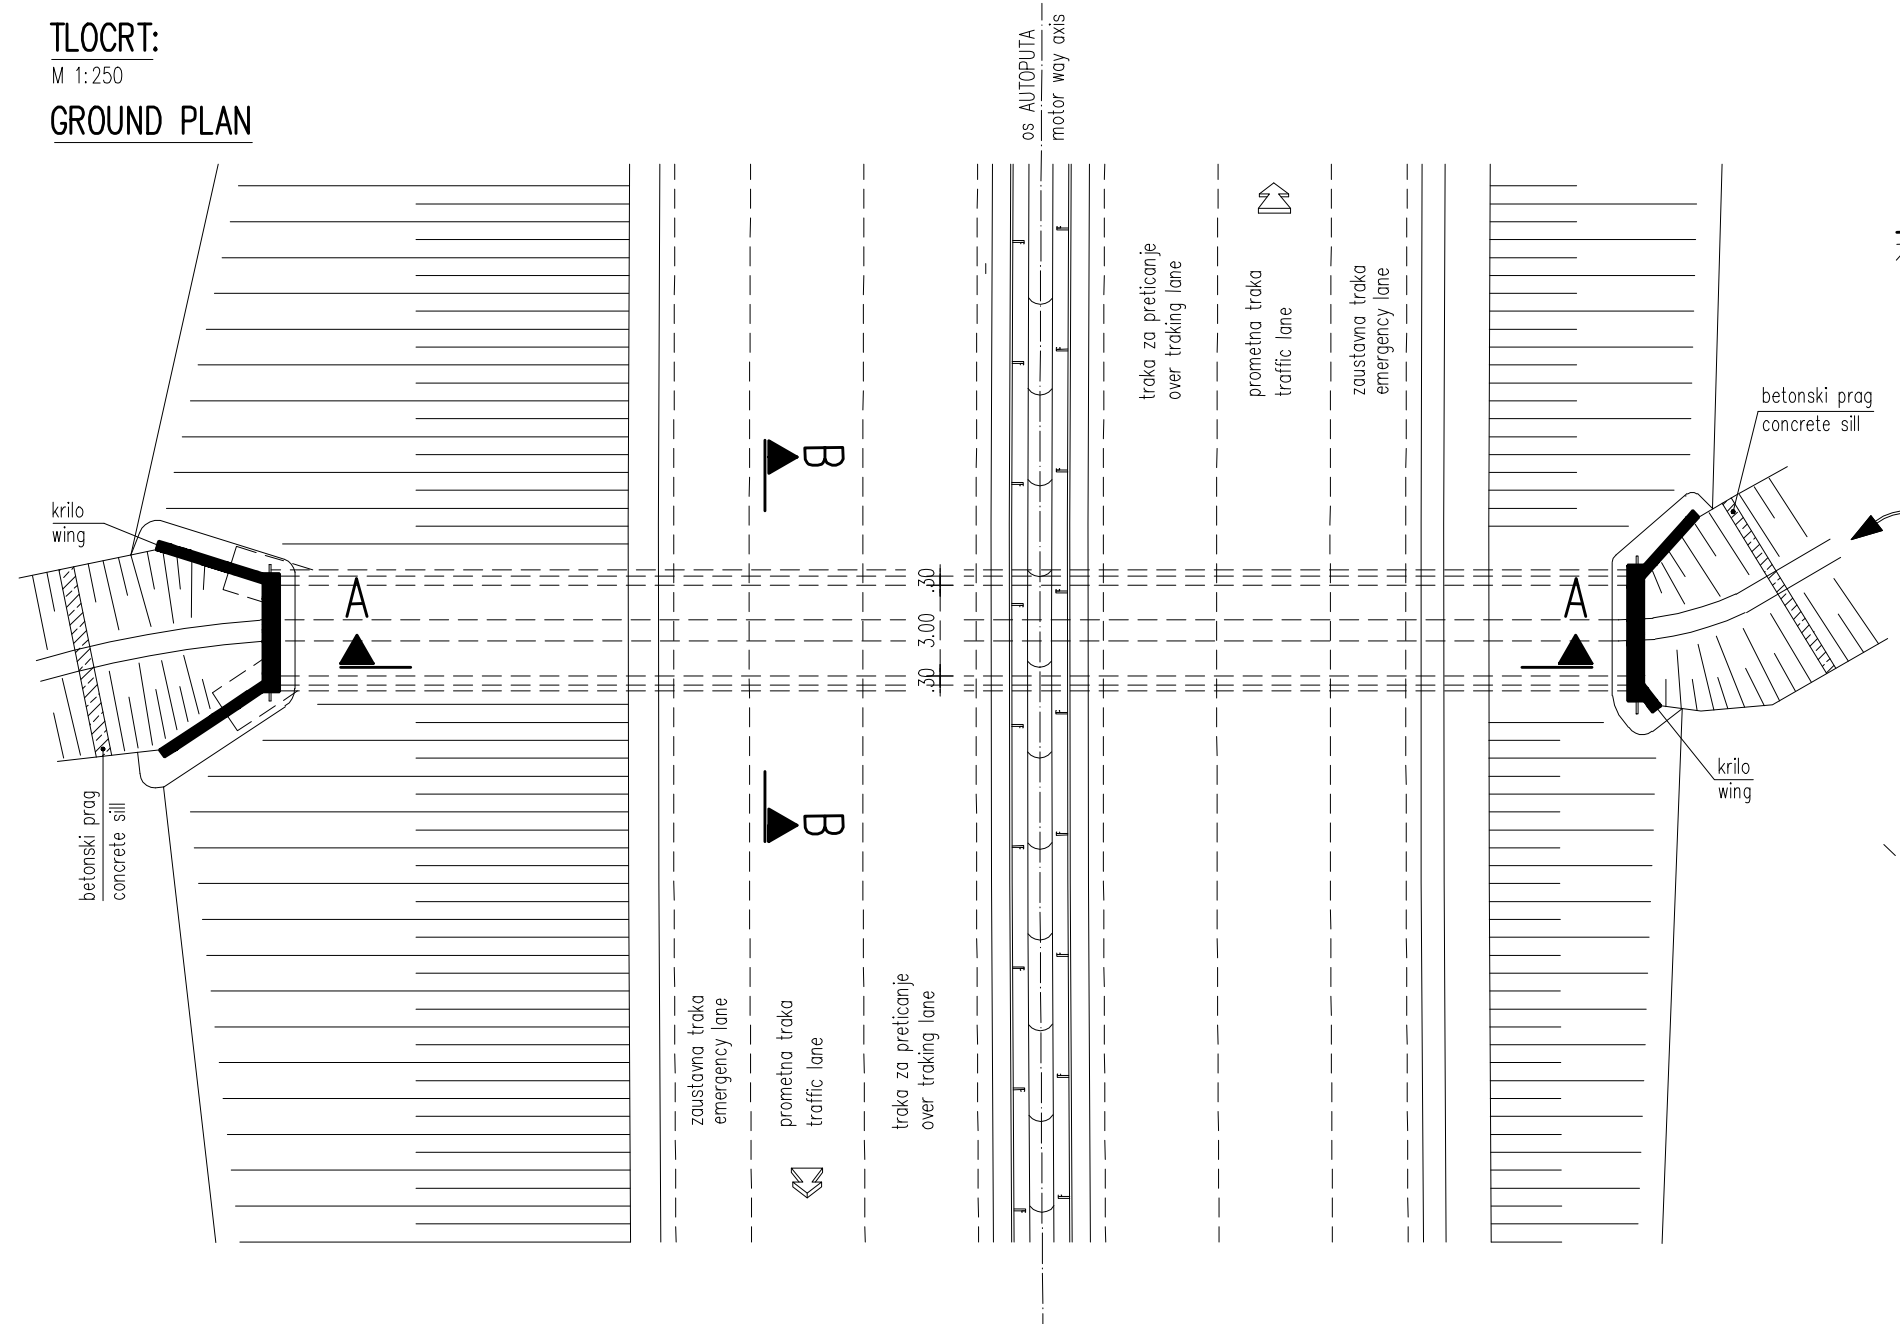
TLOCRT:
M 1:250
GROUND PLAN

os AUTOPUTA
motor way axis

traka za preticanje
over traking lane

prometna traka
traffic lane

zaustavna traka
emergency lane

betonski prag
concrete sill

krilo
wing

B

A

.30
3.00
.30

A

krilo
wing

betonski prag
concrete sill

B

zaustavna traka
emergency lane

prometna traka
traffic lane

traka za preticanje
over traking lane